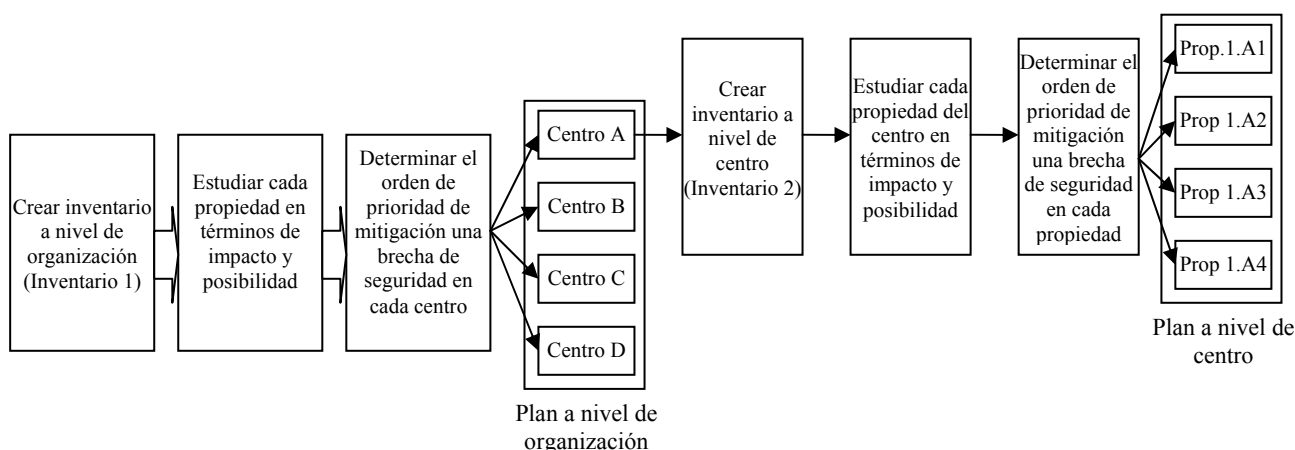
Crear inventario a nivel de organización (Inventario 1)

Estudiar cada propiedad en términos de impacto y posibilidad

Determinar el orden de prioridad de mitigación una brecha de seguridad en cada centro

Centro A

Centro B

Centro C

Centro D

Plan a nivel de organización

Crear inventario a nivel de centro (Inventario 2)

Estudiar cada propiedad del centro en términos de impacto y posibilidad

Determinar el orden de prioridad de mitigación una brecha de seguridad en cada propiedad

Prop.1.A1

Prop 1.A2

Prop 1.A3

Prop 1.A4

Plan a nivel de centro